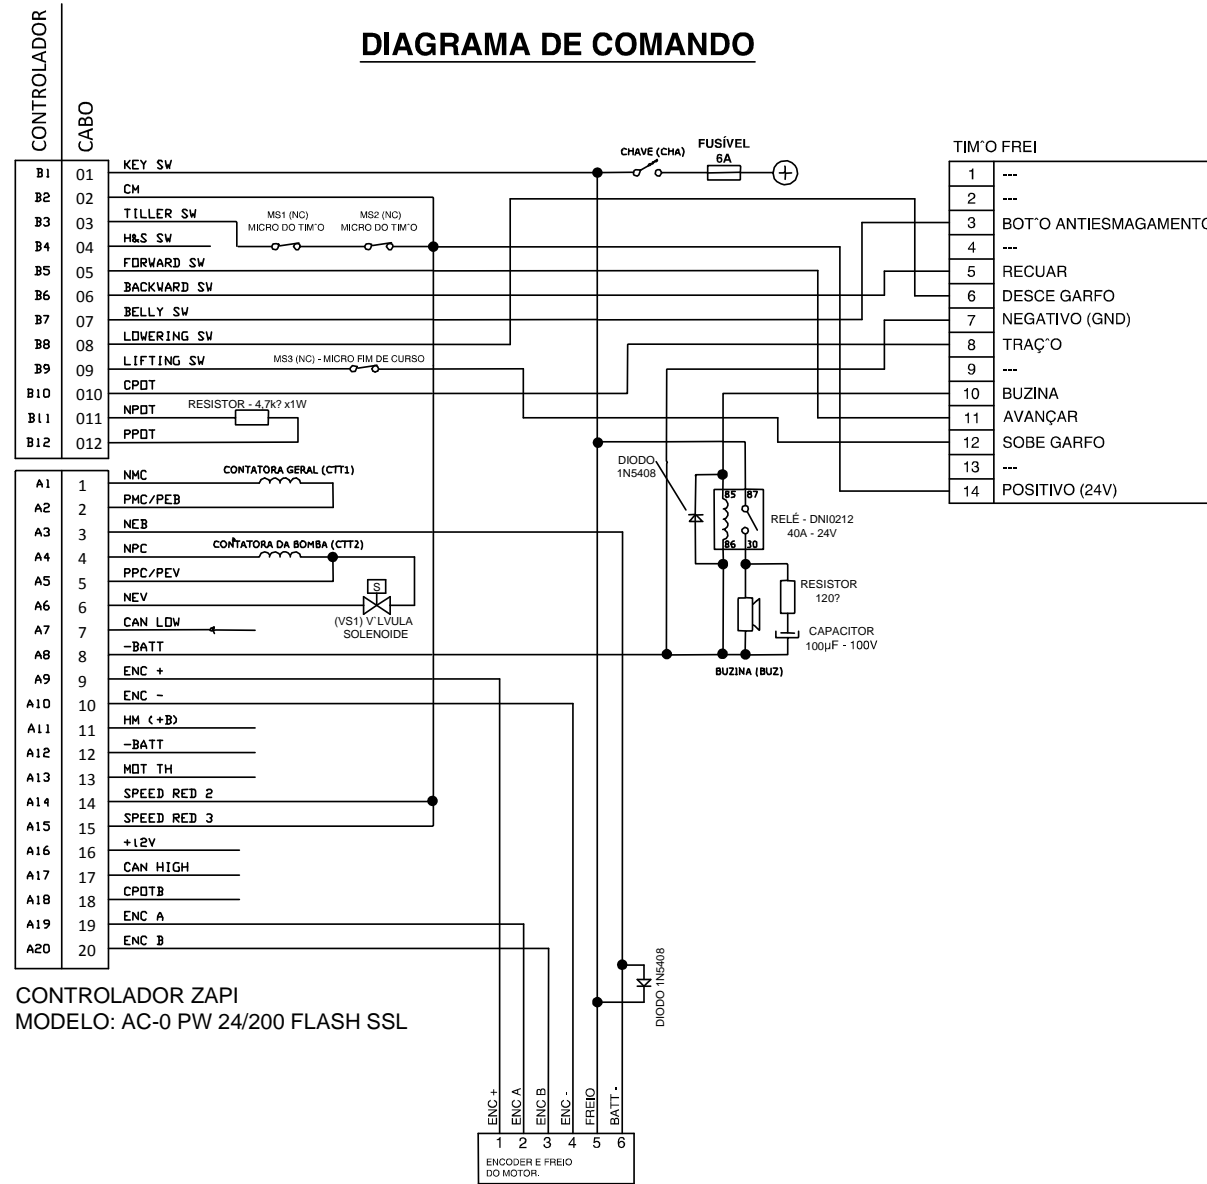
CONTROLADOR
CABO

DIAGRAMA DE COMANDO

| CONTROLADOR | CABO | |
|---|---|---|
| B1 | 01 | KEY SW |
| B2 | 02 | CM |
| B3 | 03 | TILLER SW |
| B4 | 04 | H&S SW |
| B5 | 05 | FORWARD SW |
| B6 | 06 | BACKWARD SW |
| B7 | 07 | BELLY SW |
| B8 | 08 | LOWERING SW |
| B9 | 09 | LIFTING SW |
| B10 | 010 | CPOT |
| B11 | 011 | NPOT |
| B12 | 012 | PPOT |

| | | |
|---|---|---|
| A1 | 1 | NMC |
| A2 | 2 | PMC/PEB |
| A3 | 3 | NEB |
| A4 | 4 | NPC |
| A5 | 5 | PPC/PEV |
| A6 | 6 | NEV |
| A7 | 7 | CAN LOW |
| A8 | 8 | -BATT |
| A9 | 9 | ENC + |
| A10 | 10 | ENC - |
| A11 | 11 | HM (+B) |
| A12 | 12 | -BATT |
| A13 | 13 | MOT TH |
| A14 | 14 | SPEED RED 2 |
| A15 | 15 | SPEED RED 3 |
| A16 | 16 | +12V |
| A17 | 17 | CAN HIGH |
| A18 | 18 | CPOTB |
| A19 | 19 | ENC A |
| A20 | 20 | ENC B |

MS1 (NC) MICRO DO TIM˜O
MS2 (NC) MICRO DO TIM˜O
MS3 (NC) - MICRO FIM DE CURSO
RESISTOR - 4,7k? x1W
CONTATORA GERAL (CTT1)
CONTATORA DA BOMBA (CTT2)
S
(VS1) V˜LVULA SOLENOIDE
CHAVE (CHA)
FUSÍVEL 6A
DIODO 1N5408
85 87 86 30
RELÉ - DNI0212 40A - 24V
RESISTOR 120?
CAPACITOR 100µF - 100V
BUZINA (BUZ)
DIODO 1N5408

TIM˜O FREI

| | |
|---|---|
| 1 | --- |
| 2 | --- |
| 3 | BOT˜O ANTIESMAGAMENTO |
| 4 | --- |
| 5 | RECUAR |
| 6 | DESCE GARFO |
| 7 | NEGATIVO (GND) |
| 8 | TRAÇ˜O |
| 9 | --- |
| 10 | BUZINA |
| 11 | AVANÇAR |
| 12 | SOBE GARFO |
| 13 | --- |
| 14 | POSITIVO (24V) |

CONTROLADOR ZAPI
MODELO: AC-0 PW 24/200 FLASH SSL

ENC + ENC A ENC B ENC - FREIO BATT-
1 2 3 4 5 6
ENCODER E FREIO DO MOTOR.